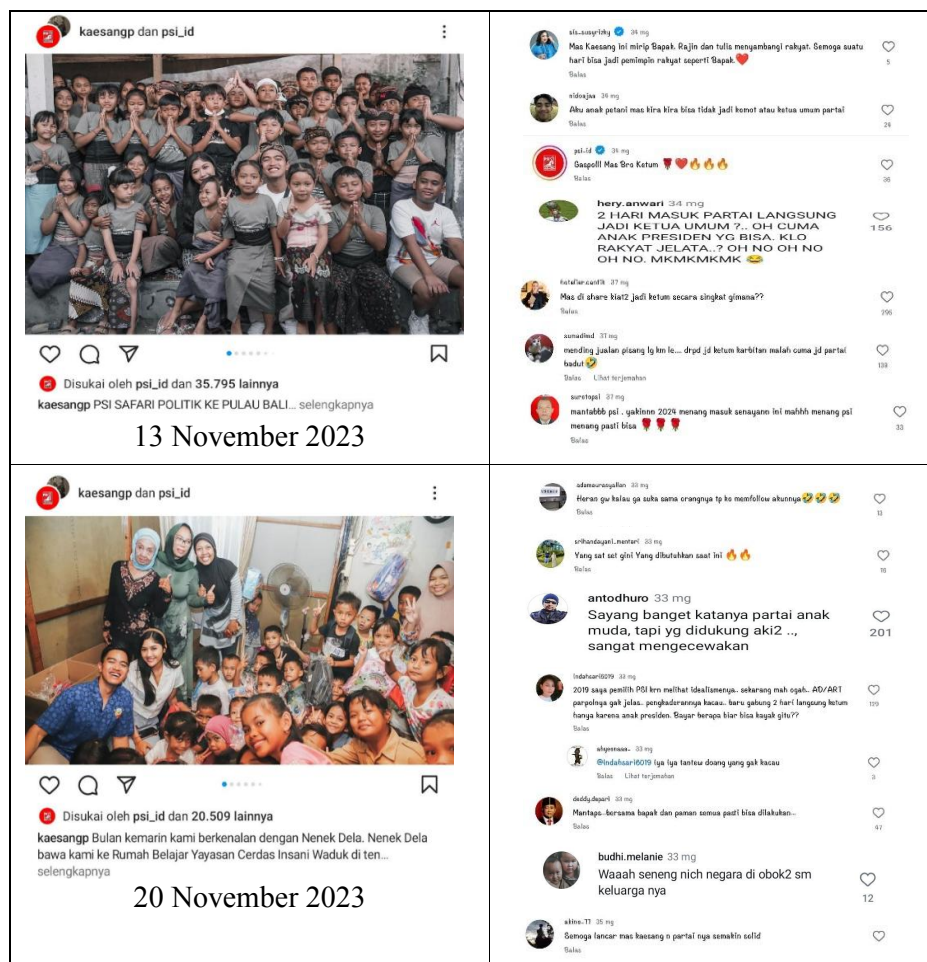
kaesangp dan psi_id

Disukai oleh psi_id dan 35.795 lainnya

kaesangp PSI SAFARI POLITIK KE PULAU BALI... selengkapnya

13 November 2023

sis_susyrizky 34 mg
Mas Kaesang ini mirip Bapak. Rajin dan tulis menyambangi rakyat. Semoga suatu hari bisa jadi pemimpin rakyat seperti Bapak.❤️
Balas
5

aidosjsa 34 mg
Aku anak petani mas kira kira bisa tidak jadi komot atau ketua umum partai
Balas
24

psi_id 34 mg
Gaspolll Mas Bro Ketum 🌹❤️🔥🔥🔥
Balas
36

hery.anwari 34 mg
2 HARI MASUK PARTAI LANGSUNG JADI KETUA UMUM ?.. OH CUMA ANAK PRESIDEN YG BISA. KLO RAKYAT JELATA..? OH NO OH NO OH NO. MKMKMKMK 😂
156

hotelier.cantik 37 mg
Mas di share kiat2 jadi ketum secara singkat gimana??
Balas
295

sunadimd 37 mg
mending jualan pisang lg km le.... drpd jd ketum karbitan malah cuma jd partai badut🤣
Balas Lihat terjemahan
138

suretopsi 37 mg
mantabbb psi . yakinnn 2024 menang masuk senayann ini mahhh menang psi menang pasti bisa 🌹🌹🌹
Balas
33

kaesangp dan psi_id

Disukai oleh psi_id dan 20.509 lainnya

kaesangp Bulan kemarin kami berkenalan dengan Nenek Dela. Nenek Dela bawa kami ke Rumah Belajar Yayasan Cerdas Insani Waduk di ten...
selengkapnya

20 November 2023

adamaureyallan 33 mg
Heran gw kalau gu suka sama orangnya tp ko memfollow akunnya🤣🤣🤣
Balas
13

srihandayani_mentari 33 mg
Yang sat set gini Yang dibutuhkan saat ini 🔥🔥
Balas
16

antodhuro 33 mg
Sayang banget katanya partai anak muda, tapi yg didukung aki2 .., sangat mengecewakan
201

indahsari6019 33 mg
2019 saya pemilih PSI krn melihat idealismenya.. sekarang mah ogah.. AD/ART parpolnya gak jelas.. pengkaderannya kacau.. baru gabung 2 hari langsung ketum hanya karena anak presiden. Bayar berapa biar bisa kayak gitu??
179

whyrenasa_ 33 mg
@indahsari6019 iya iya tantew doang yang gak kacau
Balas Lihat terjemahan
3

deddy.depari 33 mg
Mantaps..bersama bapak dan paman semua pasti bisa dilakukan...
Balas
47

budhi.melanie 33 mg
Waaah seneng nich negara di obok2 sm keluarga nya
12

akins_11 35 mg
Semoga lancar mas kaesang n partai nya semakin solid
Balas